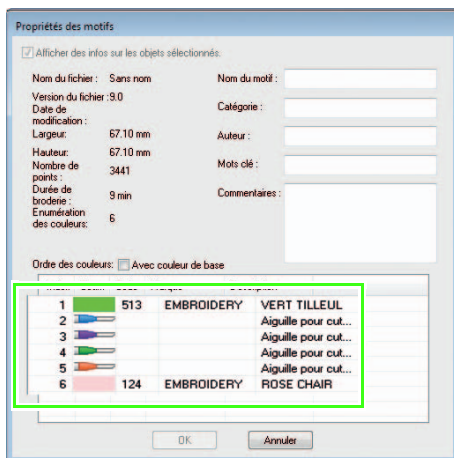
Propriétés des motifs

Afficher des infos sur les objets sélectionnés.

Nom du fichier : Sans nom
Version du fichier : 9.0
Date de modification :
Largeur : 67.10 mm
Hauteur : 67.10 mm
Nombre de points : 3441
Durée de broderie : 9 min
Enumération des couleurs : 6

Nom du motif :
Catégorie :
Auteur :
Mots clé :
Commentaires :

Ordre des couleurs: Avec couleur de base

| | | | | |
|---|---|---|---|---|
| 1 | | 513 | EMBROIDERY | VERT TILLEUL |
| 2 | | | | Aiguille pour cut... |
| 3 | | | | Aiguille pour cut... |
| 4 | | | | Aiguille pour cut... |
| 5 | | | | Aiguille pour cut... |
| 6 | | 124 | EMBROIDERY | ROSE CHAIR |

OK Annuler